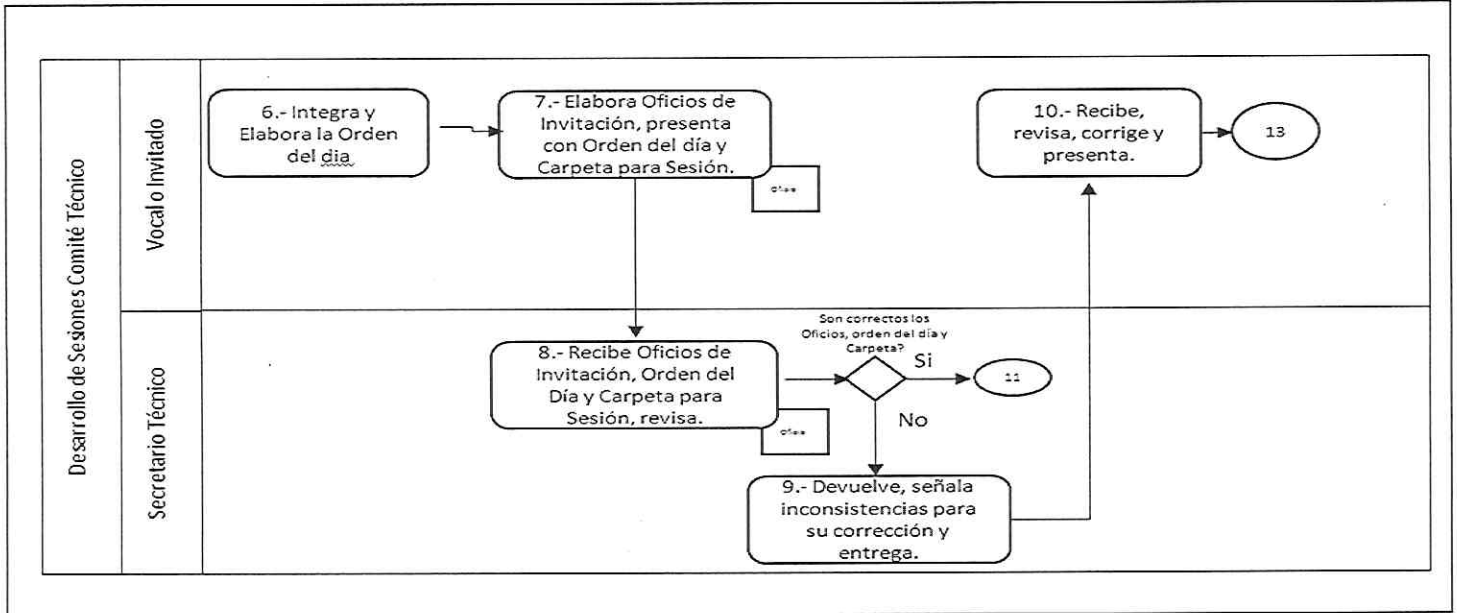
Desarrollo de Sesiones Comité Técnico

Vocal o Invitado

6.- Integra y Elabora la Orden del dia

7.- Elabora Oficios de Invitación, presenta con Orden del día y Carpeta para Sesión.

Oficio

10.- Recibe, revisa, corrige y presenta.

13

Secretario Técnico

8.- Recibe Oficios de Invitación, Orden del Día y Carpeta para Sesión, revisa.

Oficio

Son correctos los Oficios, orden del día y Carpeta?

Si

11

No

9.- Devuelve, señala inconsistencias para su corrección y entrega.